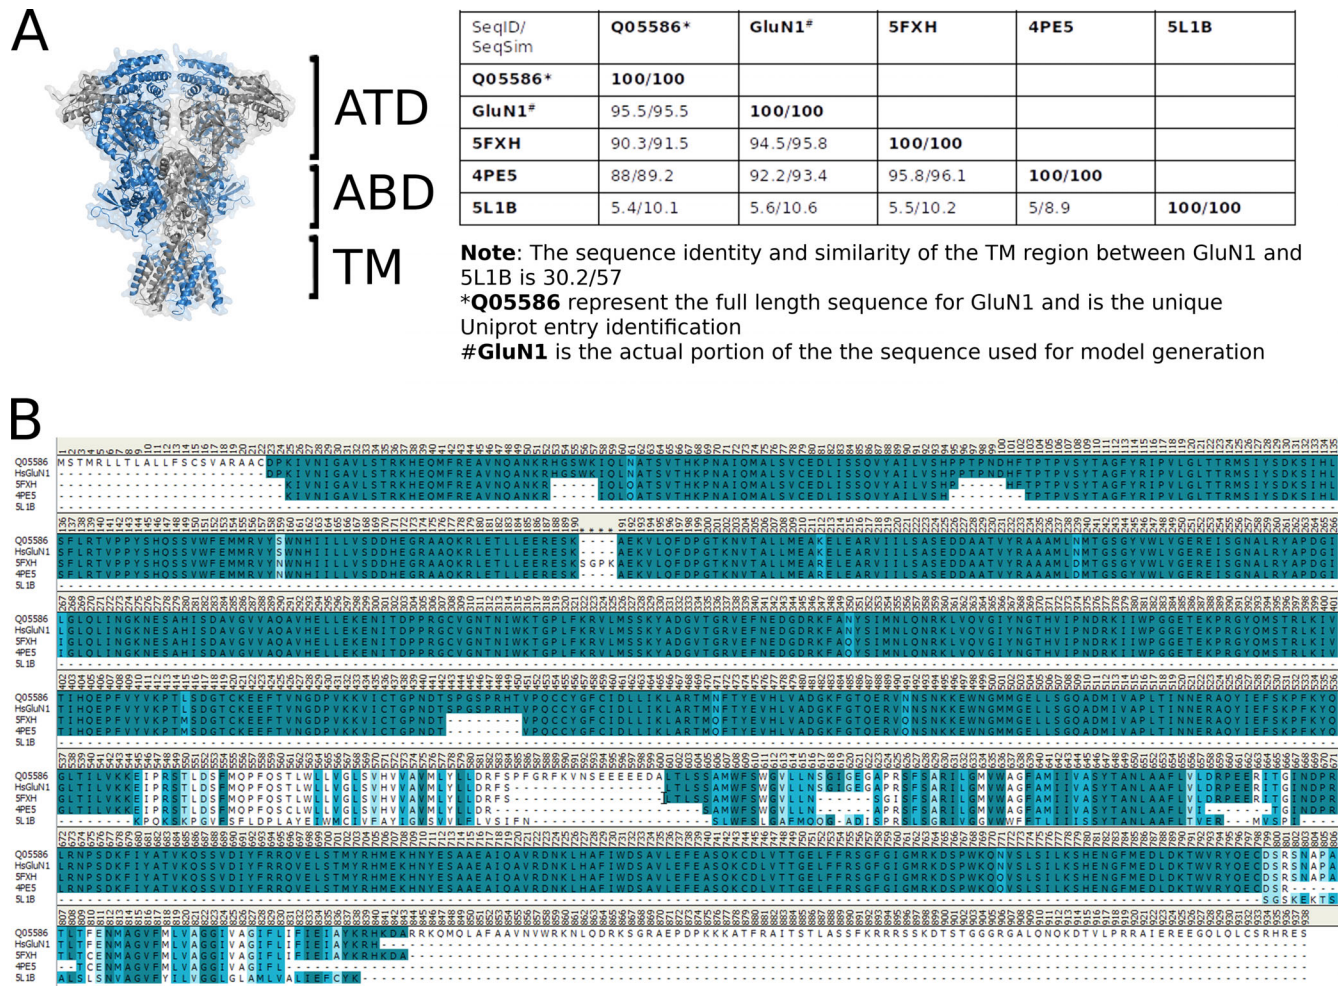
A

ATD

ABD

TM

| SeqID/ SeqSim | Q05586* | GluN1# | 5FXH | 4PE5 | 5L1B |
|---|---|---|---|---|---|
| Q05586* | 100/100 | | | | |
| GluN1# | 95.5/95.5 | 100/100 | | | |
| 5FXH | 90.3/91.5 | 94.5/95.8 | 100/100 | | |
| 4PE5 | 88/89.2 | 92.2/93.4 | 95.8/96.1 | 100/100 | |
| 5L1B | 5.4/10.1 | 5.6/10.6 | 5.5/10.2 | 5/8.9 | 100/100 |

**Note**: The sequence identity and similarity of the TM region between GluN1 and 5L1B is 30.2/57
***Q05586** represent the full length sequence for GluN1 and is the unique Uniprot entry identification
**#GluN1** is the actual portion of the the sequence used for model generation

B

Q05586 MSTMRLLTLALLFSCSVARAACDPKIVNIGAVLSTRKHEQMFREAVNQANKRHGSWKIQLNATSVTHKPNAIQMALSVCEDLISSQVYAILVSHPPTPNDHFTPTPVSYTAGFYRIPVLGLTTRMSIYSDKSIHL
HsGluN1 DPKIVNIGAVLSTRKHEQMFREAVNQANKRHGSWKIQLNATSVTHKPNAIQMALSVCEDLISSQVYAILVSHPPTPNDHFTPTPVSYTAGFYRIPVLGLTTRMSIYSDKSIHL
5FXH KIVNIGAVLSTRKHEQMFREAVNQANKR IQLQATSVTHKPNAIQMALSVCEDLISSQVYAILVSHP HFTPTPVSYTAGFYRIPVLGLTTRMSIYSDKSIHL
4PE5 KIVNIGAVLSTRKHEQMFREAVNQANKR IQLQATSVTHKPNAIQMALSVCEDLISSQVYAILVSH TPTPVSYTAGFYRIPVLGLTTRMSIYSDKSIHL
5L1B

Q05586 SFLRTVPPYSHQSSVWFEMMRVYSWNHIILLVSDDHEGRAAQKRLETLLEERESK AEKVLQFDPGTKNVTALLMEAKELEARVIILSASEDDAATVYRAAAMLNMTGSGYVWLVGEREISGNALRYAPDGI
HsGluN1 SFLRTVPPYSHQSSVWFEMMRVYSWNHIILLVSDDHEGRAAQKRLETLLEERESK AEKVLQFDPGTKNVTALLMEAKELEARVIILSASEDDAATVYRAAAMLNMTGSGYVWLVGEREISGNALRYAPDGI
5FXH SFLRTVPPYSHQSSVWFEMMRVYNWNHIILLVSDDHEGRAAQKRLETLLEERESK AEKVLQFDPGTKNVTALLMEARELEARVIILSASEDDAATVYRAAAMLDMTGSGYVWLVGEREISGNALRYAPDGI
4PE5 SFLRTVPPYSHQSSVWFEMMRVYNWNHIILLVSDDHEGRAAQKRLETLLEERESKSGPKAEKVLQFDPGTKNVTALLMEARELEARVIILSASEDDAATVYRAAAMLDMTGSGYVWLVGEREISGNALRYAPDGI
5L1B

Q05586 LGLQLINGKNESAHISDAVGVVAQAVHELLEKENITDPPRGCVGNTNIWKTGPLFKRVLMSSKYADGVTGRVEFNEDGDRKFANYSIMNLQNRKLVQVGIYNGTHVIPNDRKIIWPGGETEKPRGYQMSTRLKIV
HsGluN1 LGLQLINGKNESAHISDAVGVVAQAVHELLEKENITDPPRGCVGNTNIWKTGPLFKRVLMSSKYADGVTGRVEFNEDGDRKFANYSIMNLQNRKLVQVGIYNGTHVIPNDRKIIWPGGETEKPRGYQMSTRLKIV
5FXH LGLQLINGKNESAHISDAVGVVAQAVHELLEKENITDPPRGCVGNTNIWKTGPLFKRVLMSSKYADGVTGRVEFNEDGDRKFAQYSIMNLQNRKLVQVGIYNGTHVIPNDRKIIWPGGETEKPRGYQMSTRLKIV
4PE5 LGLQLINGKNESAHISDAVGVVAQAVHELLEKENITDPPRGCVGNTNIWKTGPLFKRVLMSSKYADGVTGRVEFNEDGDRKFAQYSIMNLQNRKLVQVGIYNGTHVIPNDRKIIWPGGETEKPRGYQMSTRLKIV
5L1B

Q05586 TIHQEPFVYVKPTLSDGTCKEEFTVNGDPVKKVICTGPNDTSPGSPRHTVPQCCYGFCIDLLIKLARTMNFTYEVHLVADGKFGTQERVNNSNKKEWNGMMGELLSGQADMIVAPLTINNERAQYIEFSKPFKYQ
HsGluN1 TIHQEPFVYVKPTLSDGTCKEEFTVNGDPVKKVICTGPNDTSPGSPRHTVPQCCYGFCIDLLIKLARTMNFTYEVHLVADGKFGTQERVNNSNKKEWNGMMGELLSGQADMIVAPLTINNERAQYIEFSKPFKYQ
5FXH TIHQEPFVYVKPTMSDGTCKEEFTVNGDPVKKVICTGPNDTSPGSPRHTVPQCCYGFCIDLLIKLARTMQFTYEVHLVADGKFGTQERVQNSNKKEWNGMMGELLSGQADMIVAPLTINNERAQYIEFSKPFKYQ
4PE5 TIHQEPFVYVKPTMSDGTCKEEFTVNGDPVKKVICTGPNDT VPQCCYGFCIDLLIKLARTMQFTYEVHLVADGKFGTQERVQNSNKKEWNGMMGELLSGQADMIVAPLTINNERAQYIEFSKPFKYQ
5L1B

Q05586 GLTILVKKEIPRSTLDSFMQPFQSTLWLLVGLSVHVVAVMLYLLDRFSPFGRFKVNSEEEEEDALTLSSAMWFSWGVLLNSGIGEGAPRSFSARILGMVWAGFAMIIVASYTANLAAFLVLDRPEERITGINDPR
HsGluN1 GLTILVKKEIPRSTLDSFMQPFQSTLWLLVGLSVHVVAVMLYLLDRFS LTLSSAMWFSWGVLLNSGIGEGAPRSFSARILGMVWAGFAMIIVASYTANLAAFLVLDRPEERITGINDPR
5FXH GLTILVKKEIPRSTLDSFMQPFQSTLWLLVGLSVHVVAVMLYLLDRFS TLSSAMWFSWGVLLNSGIGEGAPRSFSARILGMVWAGFAMIIVASYTANLAAFLVLDRPEERITGINDPR
4PE5 GLTILVKKEIPRSTLDSFMQPFQSCLWLLVGLSVHVVAVMLYLLDR SAMWFSWGVLLN SGISFSARILGMVWAGFAMIIVASYTANLAAFLVL GINDPR
5L1B KPQKSKPGVFSFLDPLAYEIWMCIVFAYIGVSVVLFLVSIFN SLWFSLGAFMQQG ADISPRSLSGRIVGGVWWFFTLIIISSYTANLAAFLTVER MVSPI

Q05586 LRNPSDKFIYATVKQSSVDIYFRRQVELSTMYRHMEKHNYESAAEAIQAVRDNKLHAFIWDSAVLEFEASQKCDLVTTGELFFRSGFGIGMRKDSPWKQNVSLSILKSHENGFMEDLDKTWVRYQECDSRSNAPA
HsGluN1 LRNPSDKFIYATVKQSSVDIYFRRQVELSTMYRHMEKHNYESAAEAIQAVRDNKLHAFIWDSAVLEFEASQKCDLVTTGELFFRSGFGIGMRKDSPWKQNVSLSILKSHENGFMEDLDKTWVRYQECDSRSNAPA
5FXH LRNPSDKFIYATVKQSSVDIYFRRQVELSTMYRHMEKHNYESAAEAIQAVRDNKLHAFIWDSAVLEFEASQKCDLVTTGELFFRSGFGIGMRKDSPWKQQVSLSILKSHENGFMEDLDKTWVRYQECDSRSNAPA
4PE5 LRNPSDKFIYATVKQSSVDIYFRRQVELSTMYRHMEKHNYESAAEAIQAVRDNKLHAFIWDSAVLEFEASQKCDLVTTGELFFRSGFGIGMRKDSPWKQQVSLSILKSHENGFMEDLDKTWVRYQECDSR
5L1B SGSKEKTS

Q05586 TLTFENMAGVFMLVAGGIVAGIFLIFIEIAYKRHKDARRKQMQLAFAAVNVWRKNLQDRKSGRAEPDPKKKATFRAITSTLASSFKRRRSSKDTSTGGGRGALQNQKDTVLPRRAIEREEGQLQLCSRHRES
HsGluN1 TLTFENMAGVFMLVAGGIVAGIFLIFIEIAYKRH
5FXH TLTCENMAGVFMLVAGGIVAGIFLIFIEIAYKRHKDA
4PE5 TCENMAGVFMLVAGGIVAGIFL
5L1B ALSLSNVAGVFYILVGGLGLAMLVALIEFCYK